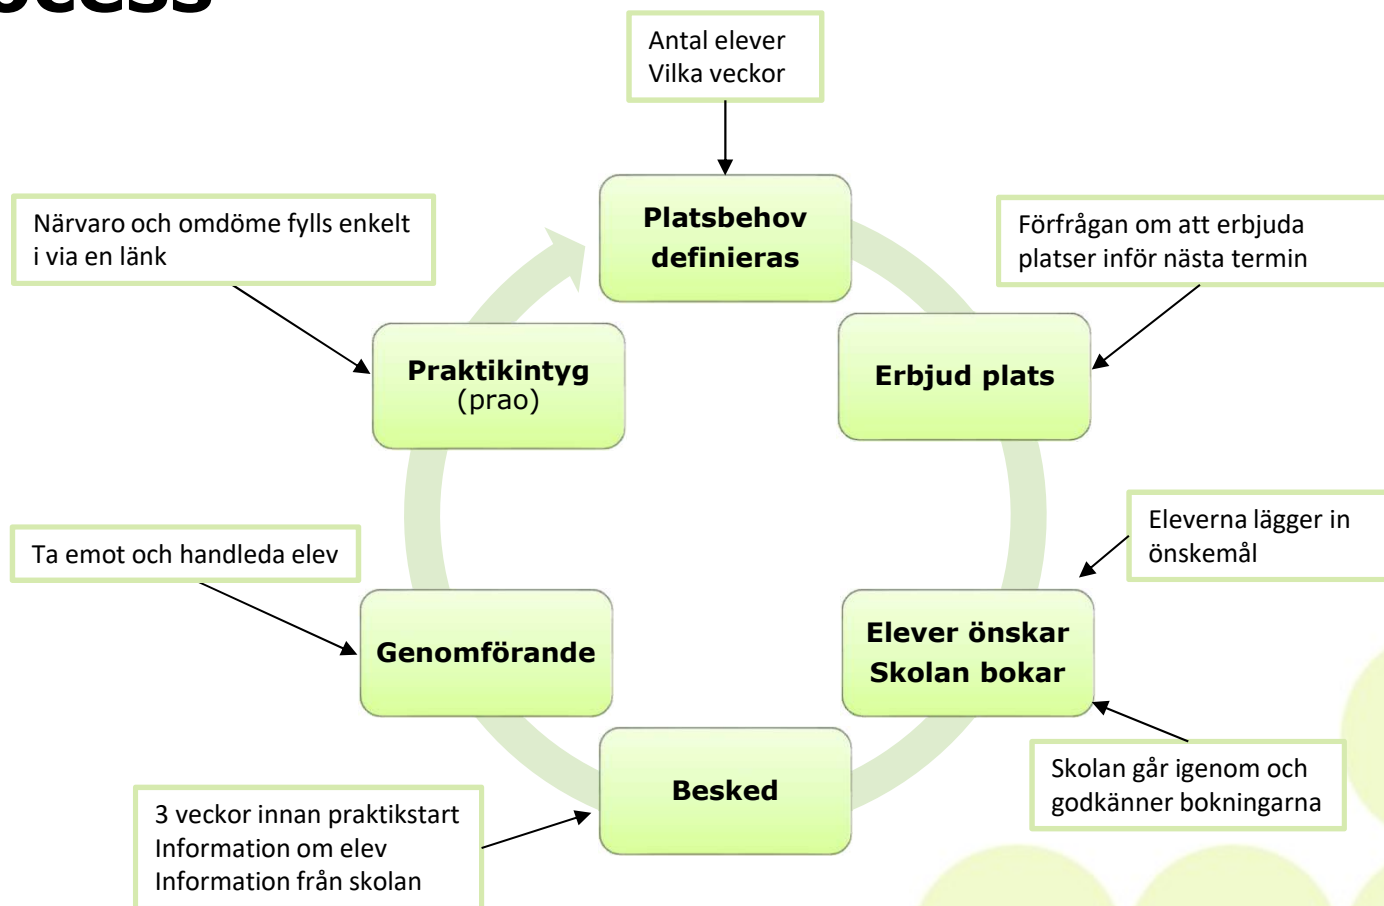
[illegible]

Antal elever
Vilka veckor

Platsbehov definieras

Förfrågan om att erbjuda platser inför nästa termin

Erbjud plats

Eleverna lägger in önskemål

Elever önskar
Skolan bokar

Skolan går igenom och godkänner bokningarna

Besked

3 veckor innan praktikstart
Information om elev
Information från skolan

Genomförande

Ta emot och handleda elev

Praktikintyg
(prao)

Närvaro och omdöme fylls enkelt i via en länk